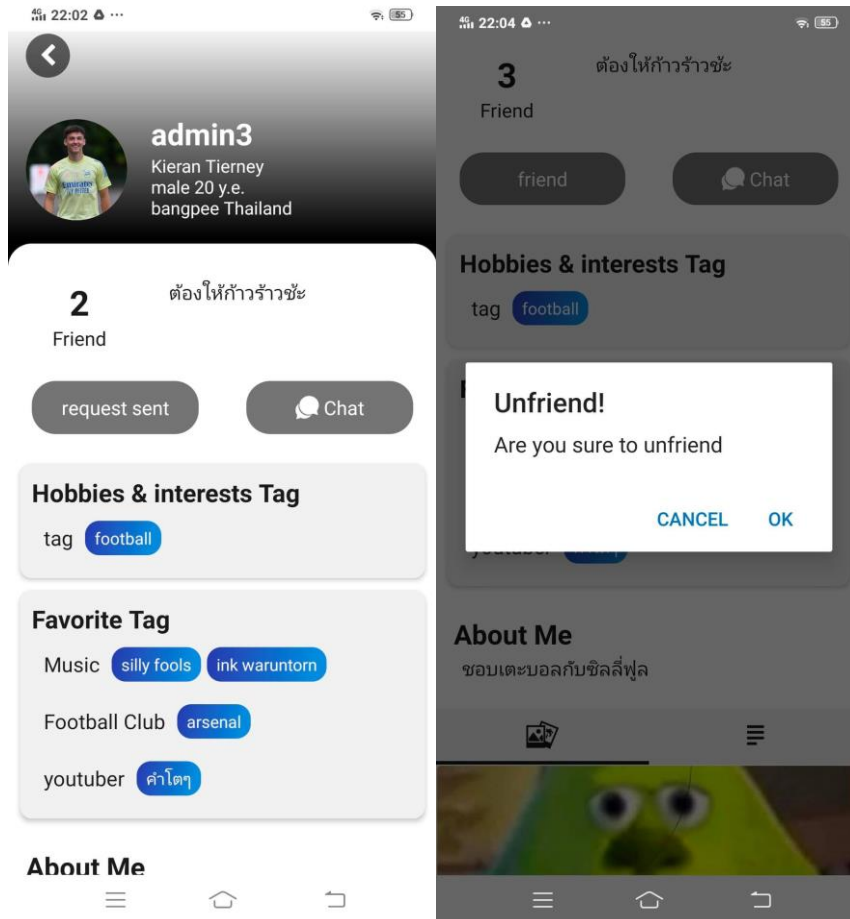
4G 22:02 ... 55

admin3
Kieran Tierney
male 20 y.e.
bangpee Thailand

2
Friend

ต้องให้ก้าวร้าวชะ

request sent

Chat

Hobbies & interests Tag
tag football

Favorite Tag
Music silly fools ink waruntorn
Football Club arsenal
youtuber คำโตๆ

About Me

4G 22:04 ... 55

3
Friend

ต้องให้ก้าวร้าวชะ

friend

Chat

Hobbies & interests Tag
tag football

Unfriend!
Are you sure to unfriend
CANCEL OK

youtuber

About Me
ชอบเตะบอลกับซิลลี่ฟูล